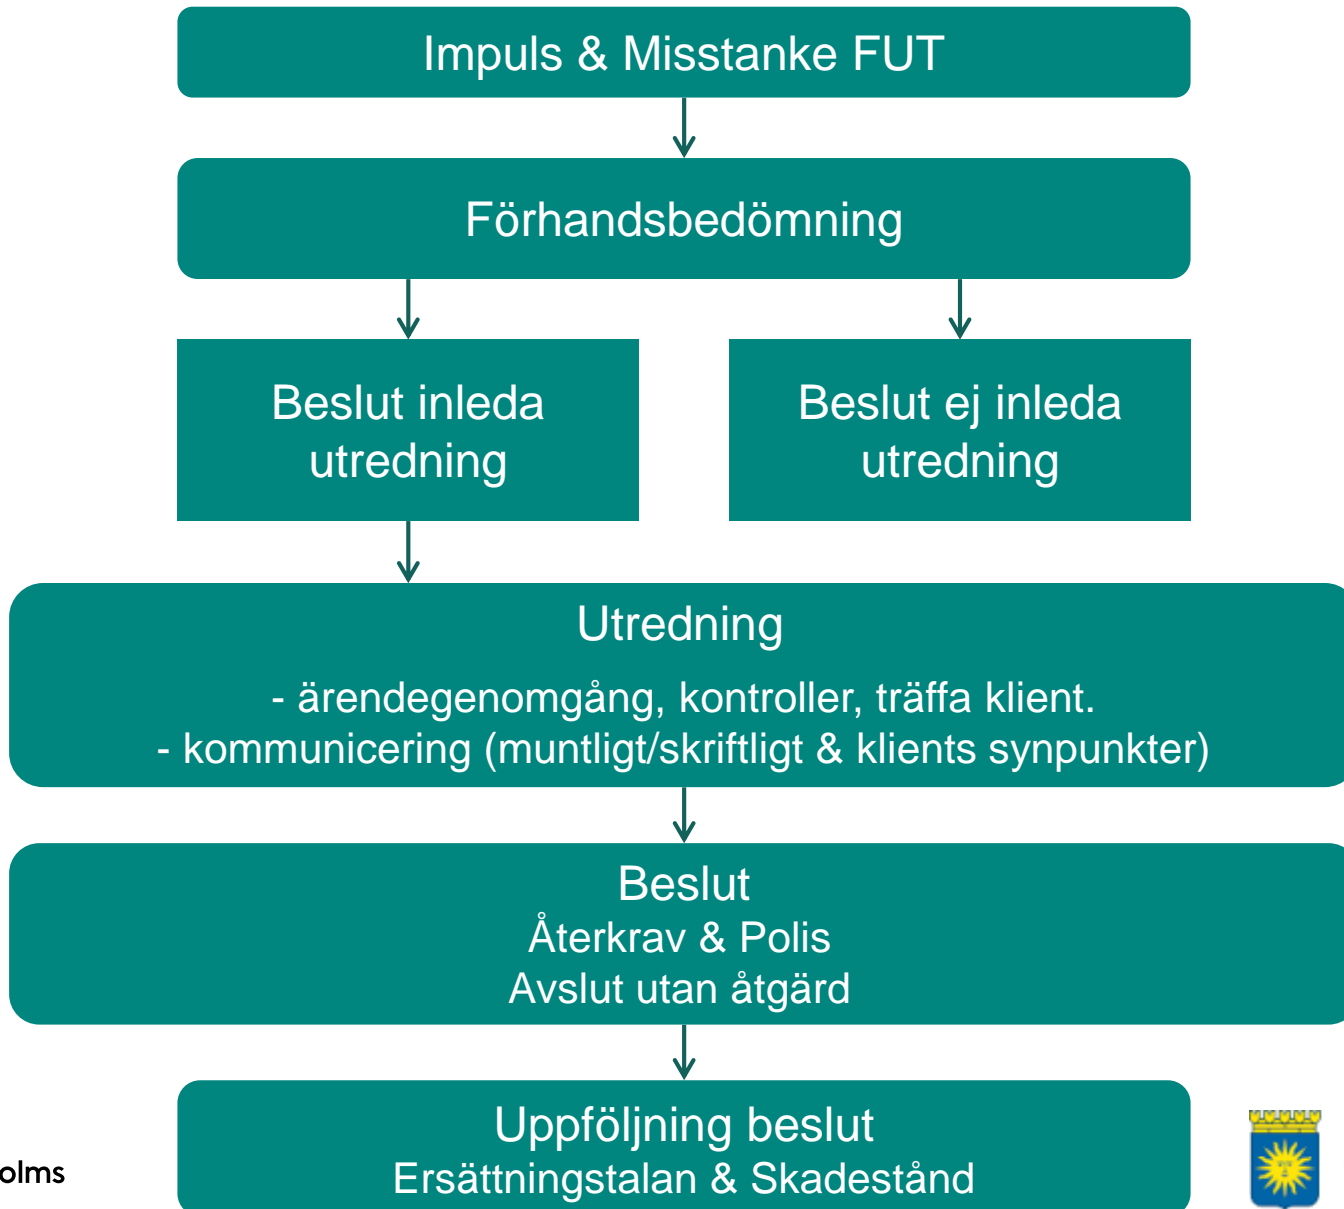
Impuls & Misstanke FUT

Förhandsbedömning

Beslut inleda utredning

Beslut ej inleda utredning

Utredning

- ärendegenomgång, kontroller, träffa klient.
- kommunicering (muntligt/skriftligt & klients synpunkter)

Beslut
Återkrav & Polis
Avslut utan åtgärd

Uppföljning beslut
Ersättningstalan & Skadestånd

olms